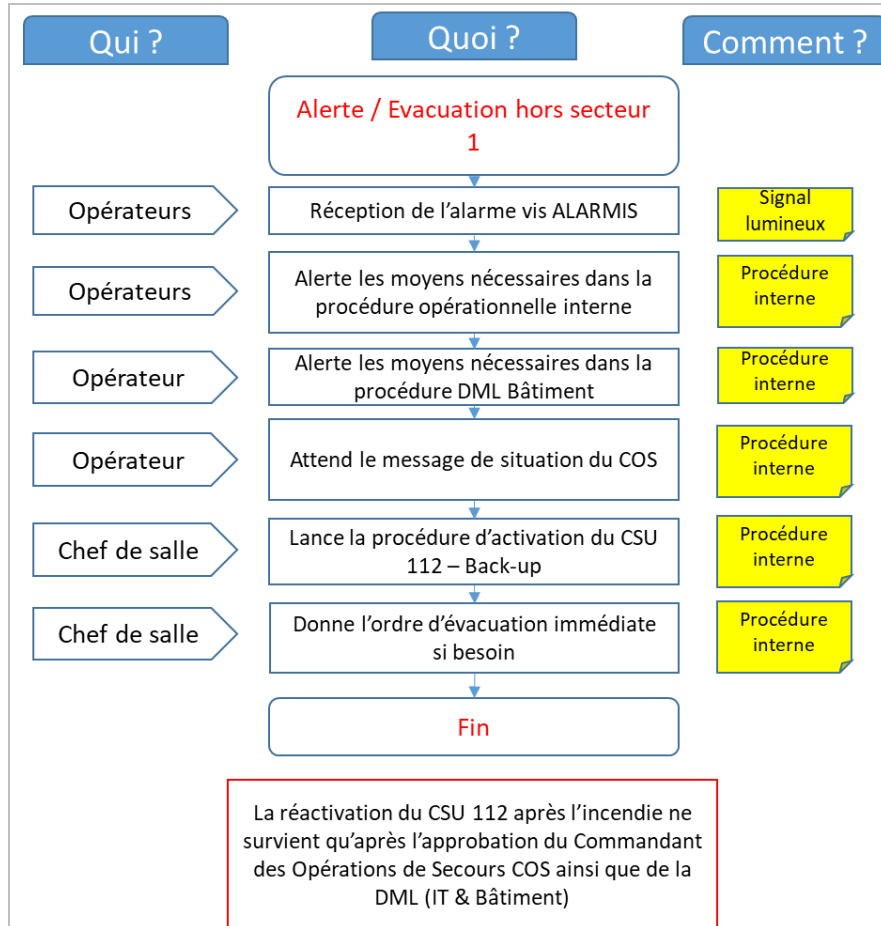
Qui ?

Quoi ?

Comment ?

Alerte / Evacuation hors secteur 1

Opérateurs

Réception de l'alarme vis ALARMIS

Signal lumineux

Opérateurs

Alerte les moyens nécessaires dans la procédure opérationnelle interne

Procédure interne

Opérateur

Alerte les moyens nécessaires dans la procédure DML Bâtiment

Procédure interne

Opérateur

Attend le message de situation du COS

Procédure interne

Chef de salle

Lance la procédure d'activation du CSU 112 – Back-up

Procédure interne

Chef de salle

Donne l'ordre d'évacuation immédiate si besoin

Procédure interne

Fin

La réactivation du CSU 112 après l'incendie ne survient qu'après l'approbation du Commandant des Opérations de Secours COS ainsi que de la DML (IT & Bâtiment)